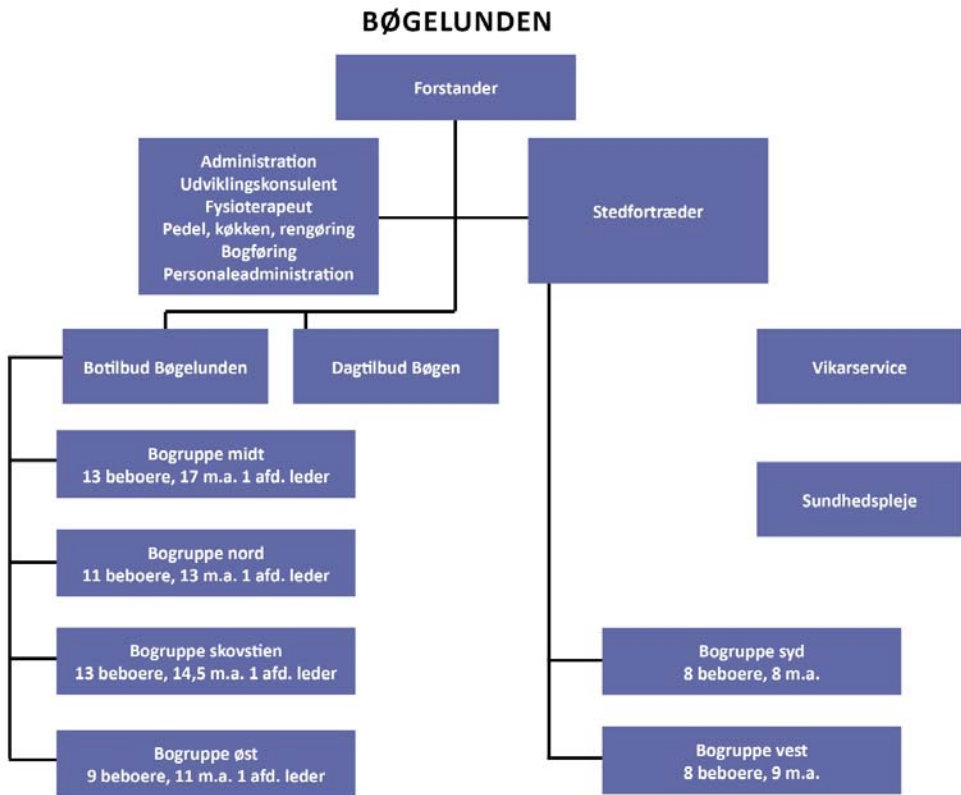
BØGELUNDEN

Forstander

Administration
Udviklingskonsulent
Fysioterapeut
Pedel, køkken, rengøring
Bogføring
Personaleadministration

Stedfortræder

Botilbud Bøgelunden

Dagtilbud Bøgen

Vikarservice

Bogruppe midt
13 beboere, 17 m.a. 1 afd. leder

Sundhedspleje

Bogruppe nord
11 beboere, 13 m.a. 1 afd. leder

Bogruppe skovstien
13 beboere, 14,5 m.a. 1 afd. leder

Bogruppe syd
8 beboere, 8 m.a.

Bogruppe øst
9 beboere, 11 m.a. 1 afd. leder

Bogruppe vest
8 beboere, 9 m.a.